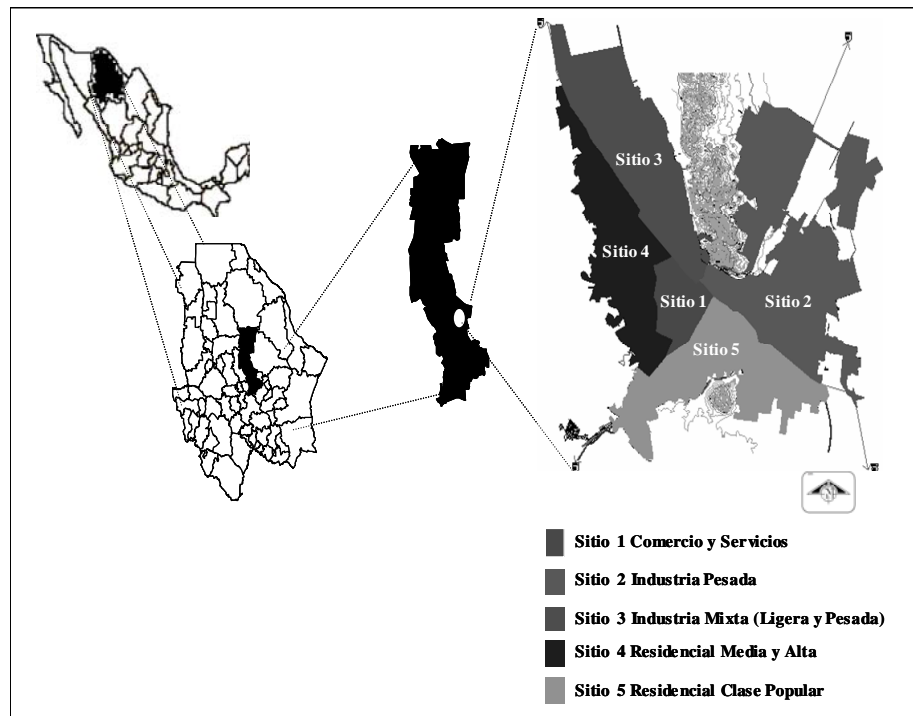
Sitio 3

Sitio 4

Sitio 1

Sitio 2

Sitio 5

N

Sitio 1 Comercio y Servicios

Sitio 2 Industria Pesada

Sitio 3 Industria Mixta (Ligera y Pesada)

Sitio 4 Residencial Media y Alta

Sitio 5 Residencial Clase Popular